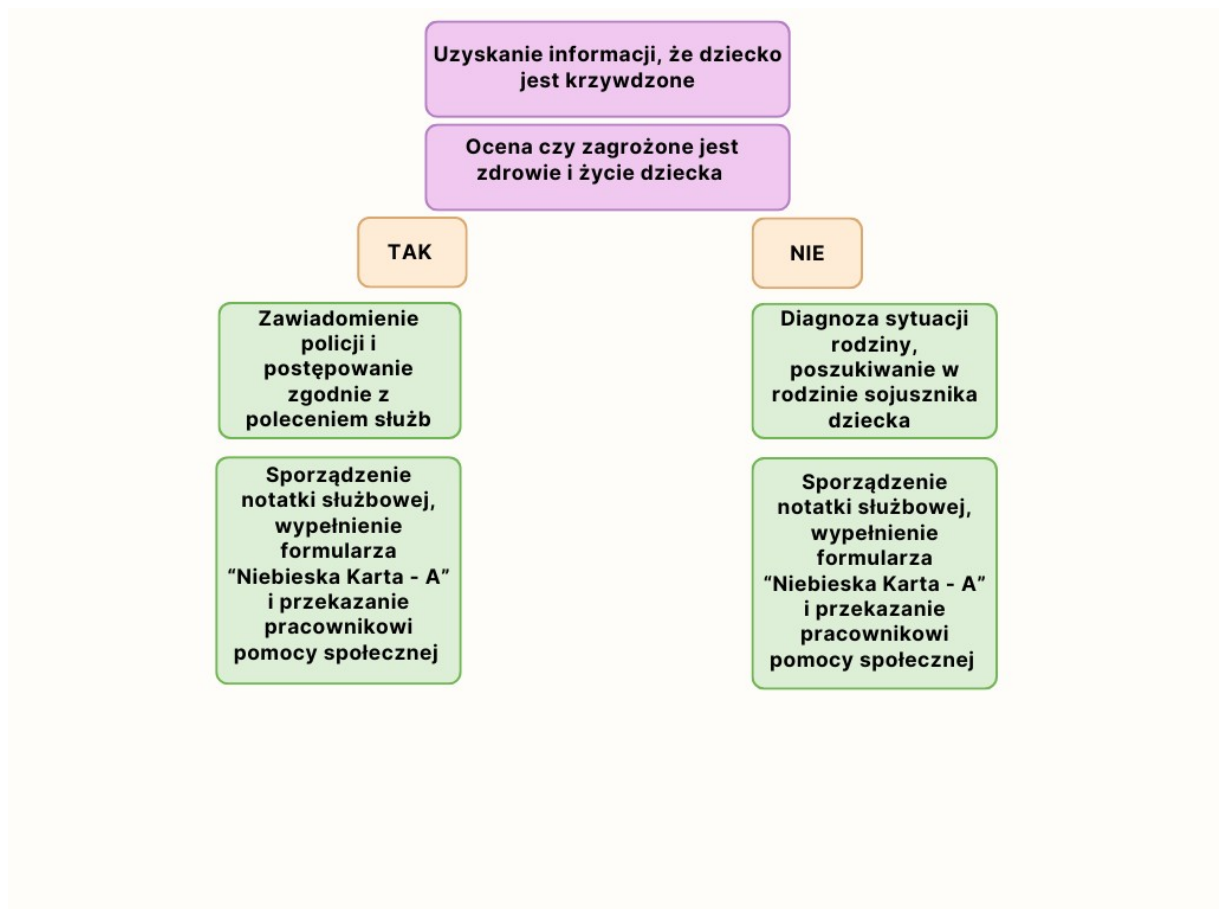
Uzyskanie informacji, że dziecko jest krzywdzone

Ocena czy zagrożone jest zdrowie i życie dziecka

TAK

Zawiadomienie policji i postępowanie zgodnie z poleceniem służb

Sporządzenie notatki służbowej, wypełnienie formularza "Niebieska Karta - A" i przekazanie pracownikowi pomocy społecznej

NIE

Diagnoza sytuacji rodziny, poszukiwanie w rodzinie sojusznika dziecka

Sporządzenie notatki służbowej, wypełnienie formularza "Niebieska Karta - A" i przekazanie pracownikowi pomocy społecznej